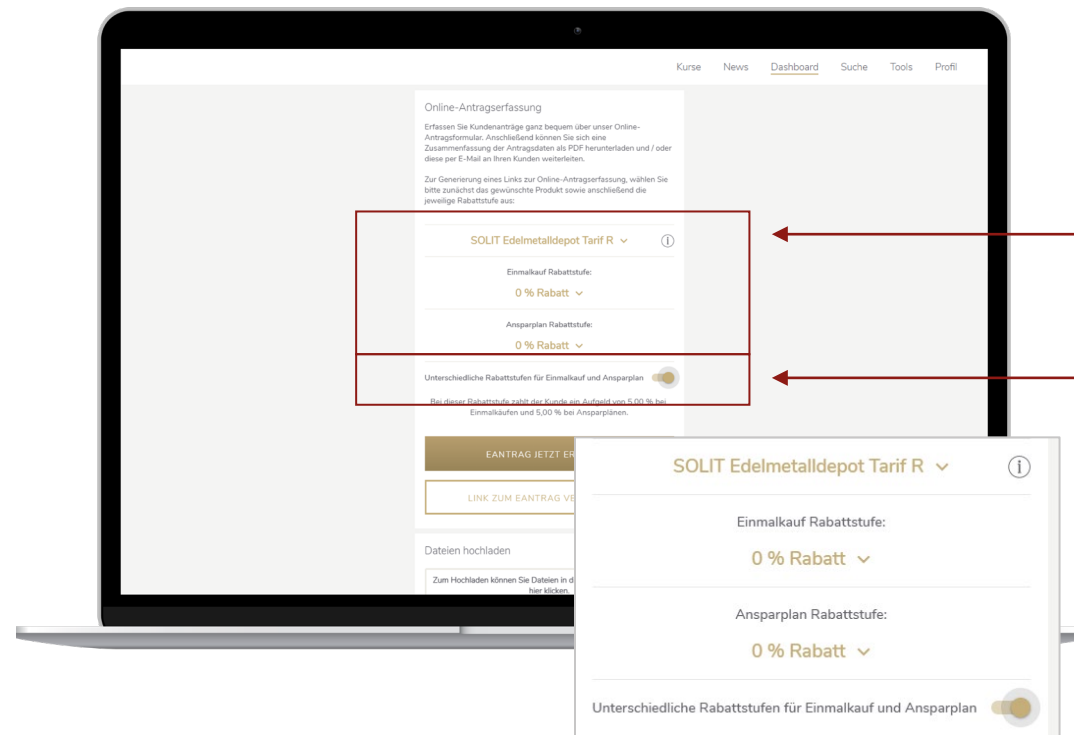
Kurse News Dashboard Suche Tools Profil

Online-Antragserfassung

Erfassen Sie Kundenanträge ganz bequem über unser Online-Antragsformular. Anschließend können Sie sich eine Zusammenfassung der Antragsdaten als PDF herunterladen und / oder diese per E-Mail an Ihren Kunden weiterleiten.

Zur Generierung eines Links zur Online-Antragserfassung, wählen Sie bitte zunächst das gewünschte Produkt sowie anschließend die jeweilige Rabattstufe aus:

SOLIT Edelmetalldepot Tarif R

Einmalkauf Rabattstufe:

0 % Rabatt

Ansparplan Rabattstufe:

0 % Rabatt

Unterschiedliche Rabattstufen für Einmalkauf und Ansparplan

Bei dieser Rabattstufe zahlt der Kunde ein Aufgeld von 5,00 % bei Einmalkäufen und 5,00 % bei Ansparplänen.

EANTRAG JETZT ER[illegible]

LINK ZUM EANTRAG VE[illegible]

Dateien hochladen

Zum Hochladen können Sie Dateien in d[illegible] hier klicken.

SOLIT Edelmetalldepot Tarif R

Einmalkauf Rabattstufe:

0 % Rabatt

Ansparplan Rabattstufe:

0 % Rabatt

Unterschiedliche Rabattstufen für Einmalkauf und Ansparplan